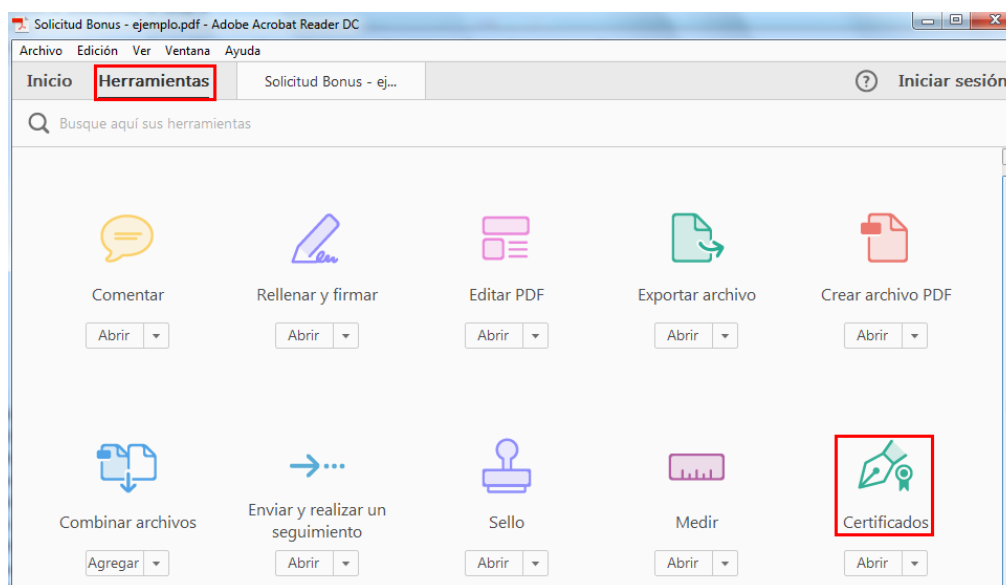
Solicitud Bonus - ejemplo.pdf - Adobe Acrobat Reader DC

Archivo Edición Ver Ventana Ayuda

Inicio Herramientas Solicitud Bonus - ej...

Iniciar sesión

Busque aquí sus herramientas

Comentar
Abrir

Rellenar y firmar
Abrir

Editar PDF
Abrir

Exportar archivo
Abrir

Crear archivo PDF
Abrir

Combinar archivos
Agregar

Enviar y realizar un seguimiento
Abrir

Sello
Abrir

Medir
Abrir

Certificados
Abrir